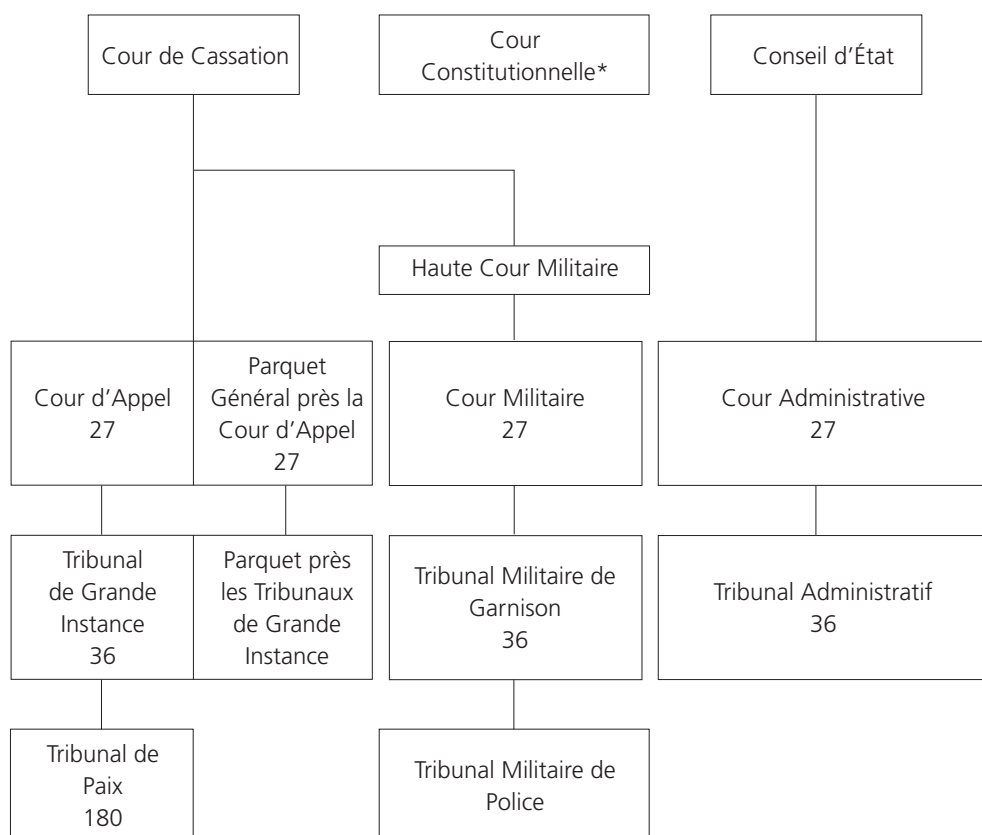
Cour de Cassation

Cour Constitutionnelle*

Conseil d'État

Haute Cour Militaire

Cour d'Appel 27

Parquet Général près la Cour d'Appel 27

Cour Militaire 27

Cour Administrative 27

Tribunal de Grande Instance 36

Parquet près les Tribunaux de Grande Instance

Tribunal Militaire de Garnison 36

Tribunal Administratif 36

Tribunal de Paix 180

Tribunal Militaire de Police